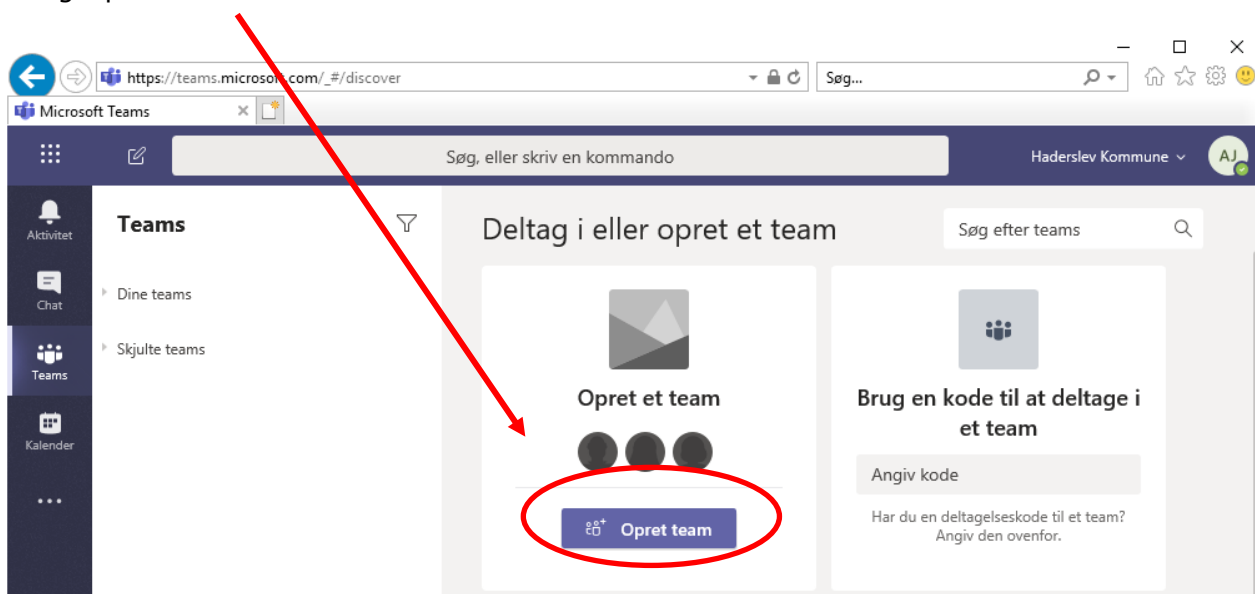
https://teams.microso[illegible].com/_#/discover

Søg...

Microsoft Teams

Søg, eller skriv en kommando

Haderslev Kommune

AJ

Aktivitet

Chat

Teams

Kalender

...

Teams

Dine teams

Skjulte teams

Deltag i eller opret et team

Søg efter teams

Opret et team

Opret team

Brug en kode til at deltage i et team

Angiv kode

Har du en deltagelseskode til et team? Angiv den ovenfor.